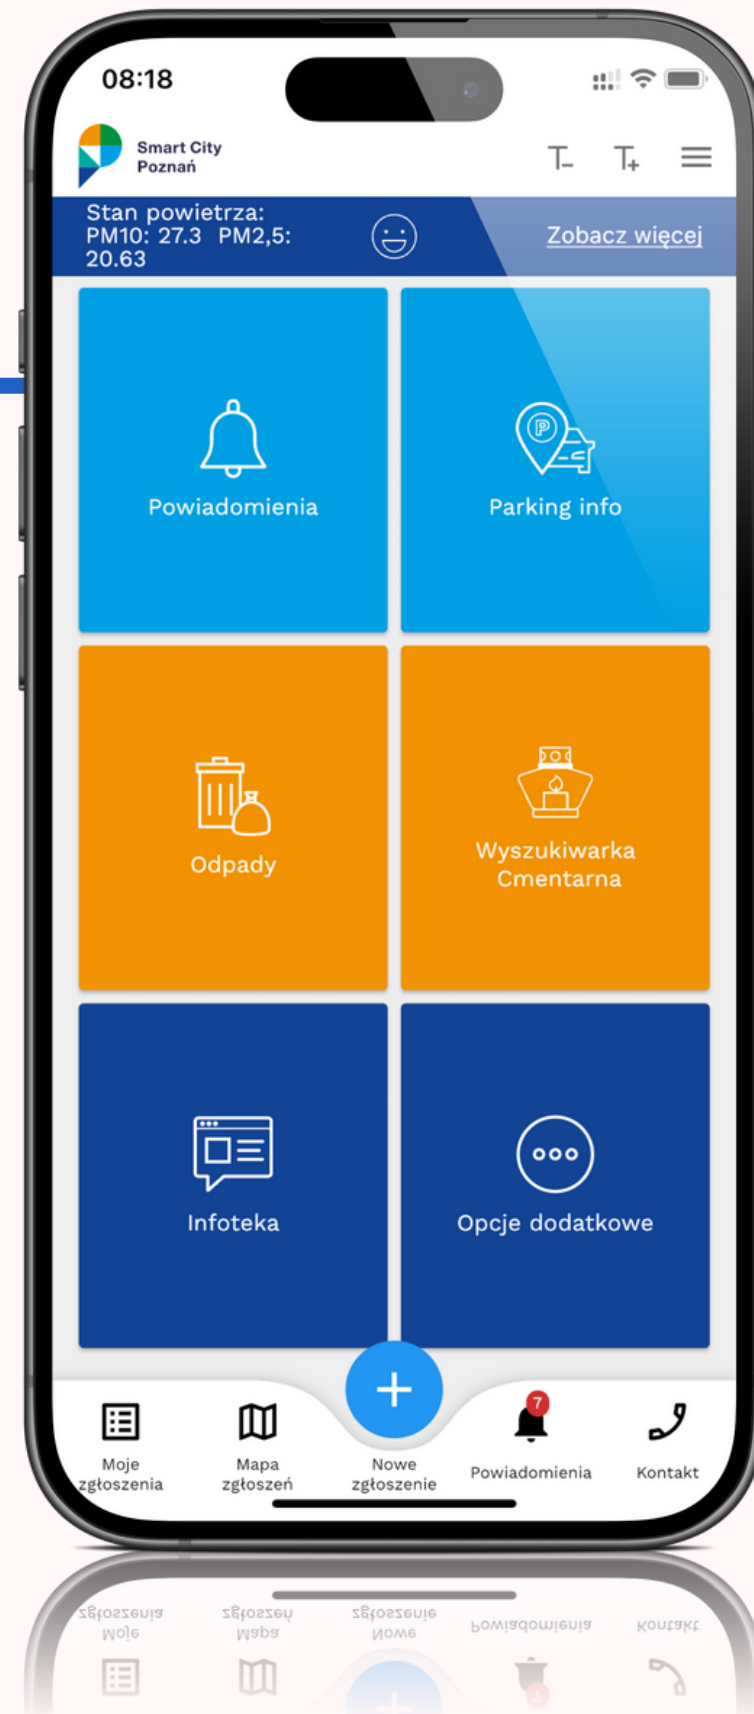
08:18

Smart City Poznań

T₋ T₊

Stan powietrza:
PM10: 27.3 PM2,5: 20.63

Zobacz więcej

Powiadomienia

Parking info

Odpady

Wyszukiwarka Cmentarna

Infoteka

Opcje dodatkowe

Moje zgłoszenia

Mapa zgłoszeń

Nowe zgłoszenie

7

Powiadomienia

Kontakt